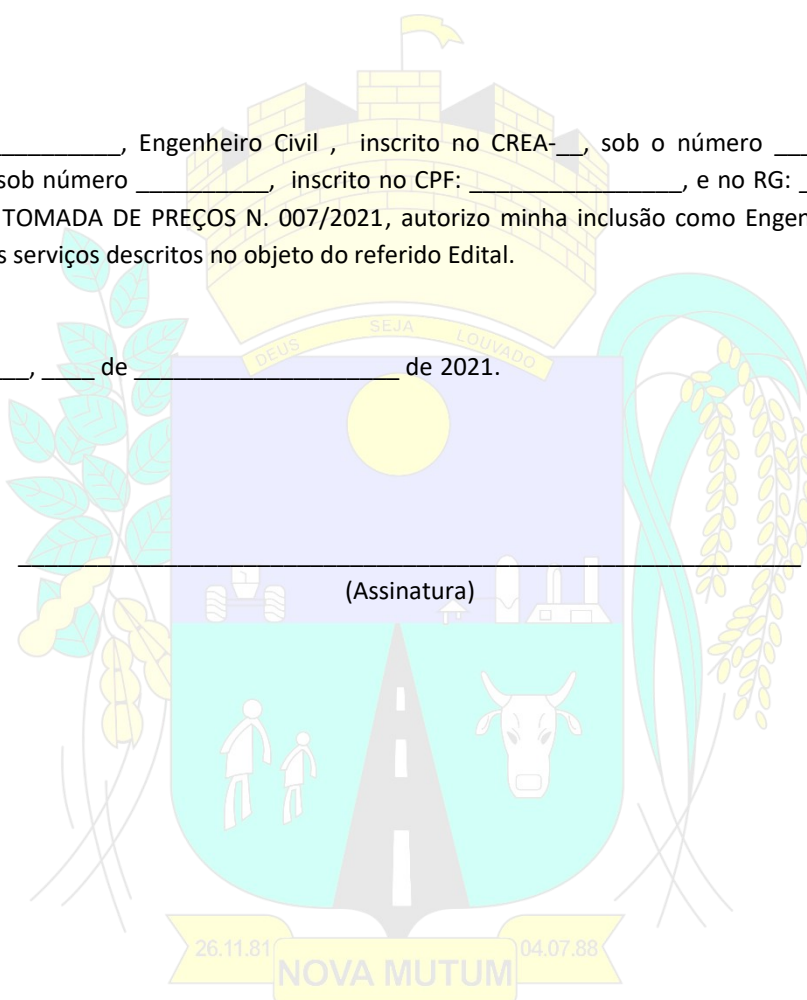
__________, Engenheiro Civil , inscrito no CREA-__, sob o número __ sob número __________, inscrito no CPF: ________________, e no RG: _ TOMADA DE PREÇOS N. 007/2021, autorizo minha inclusão como Engen s serviços descritos no objeto do referido Edital.

__, ____ de ___________________ de 2021.

_____________________________________________________________
(Assinatura)

DEUS SEJA LOUVADO

26.11.81 NOVA MUTUM 04.07.88